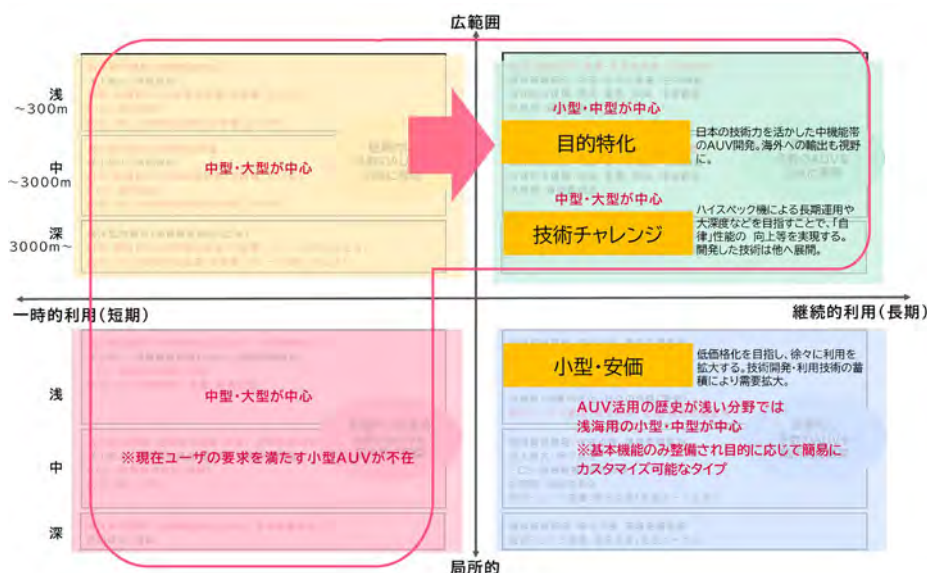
広範囲

浅
~300m

中
~3000m

深
3000m~

中型・大型が中心

小型・中型が中心

目的特化

日本の技術力を活かした中機能帯のAUV開発。海外への輸出も視野に。

中型・大型が中心

技術チャレンジ

ハイスペック機による長期運用や大深度などを目指すことで、「自律」性能の 向上等を実現する。開発した技術は他へ展開。

一時的利用(短期)

継続的利用(長期)

浅

中

深

中型・大型が中心

※現在ユーザの要求を満たす小型AUVが不在

小型・安価

低価格化を目指し、徐々に利用を拡大する。技術開発・利用技術の蓄積により需要拡大。

AUV活用の歴史が浅い分野では浅海用の小型・中型が中心

※基本機能のみ整備され目的に応じて簡易にカスタマイズ可能なタイプ

局所的